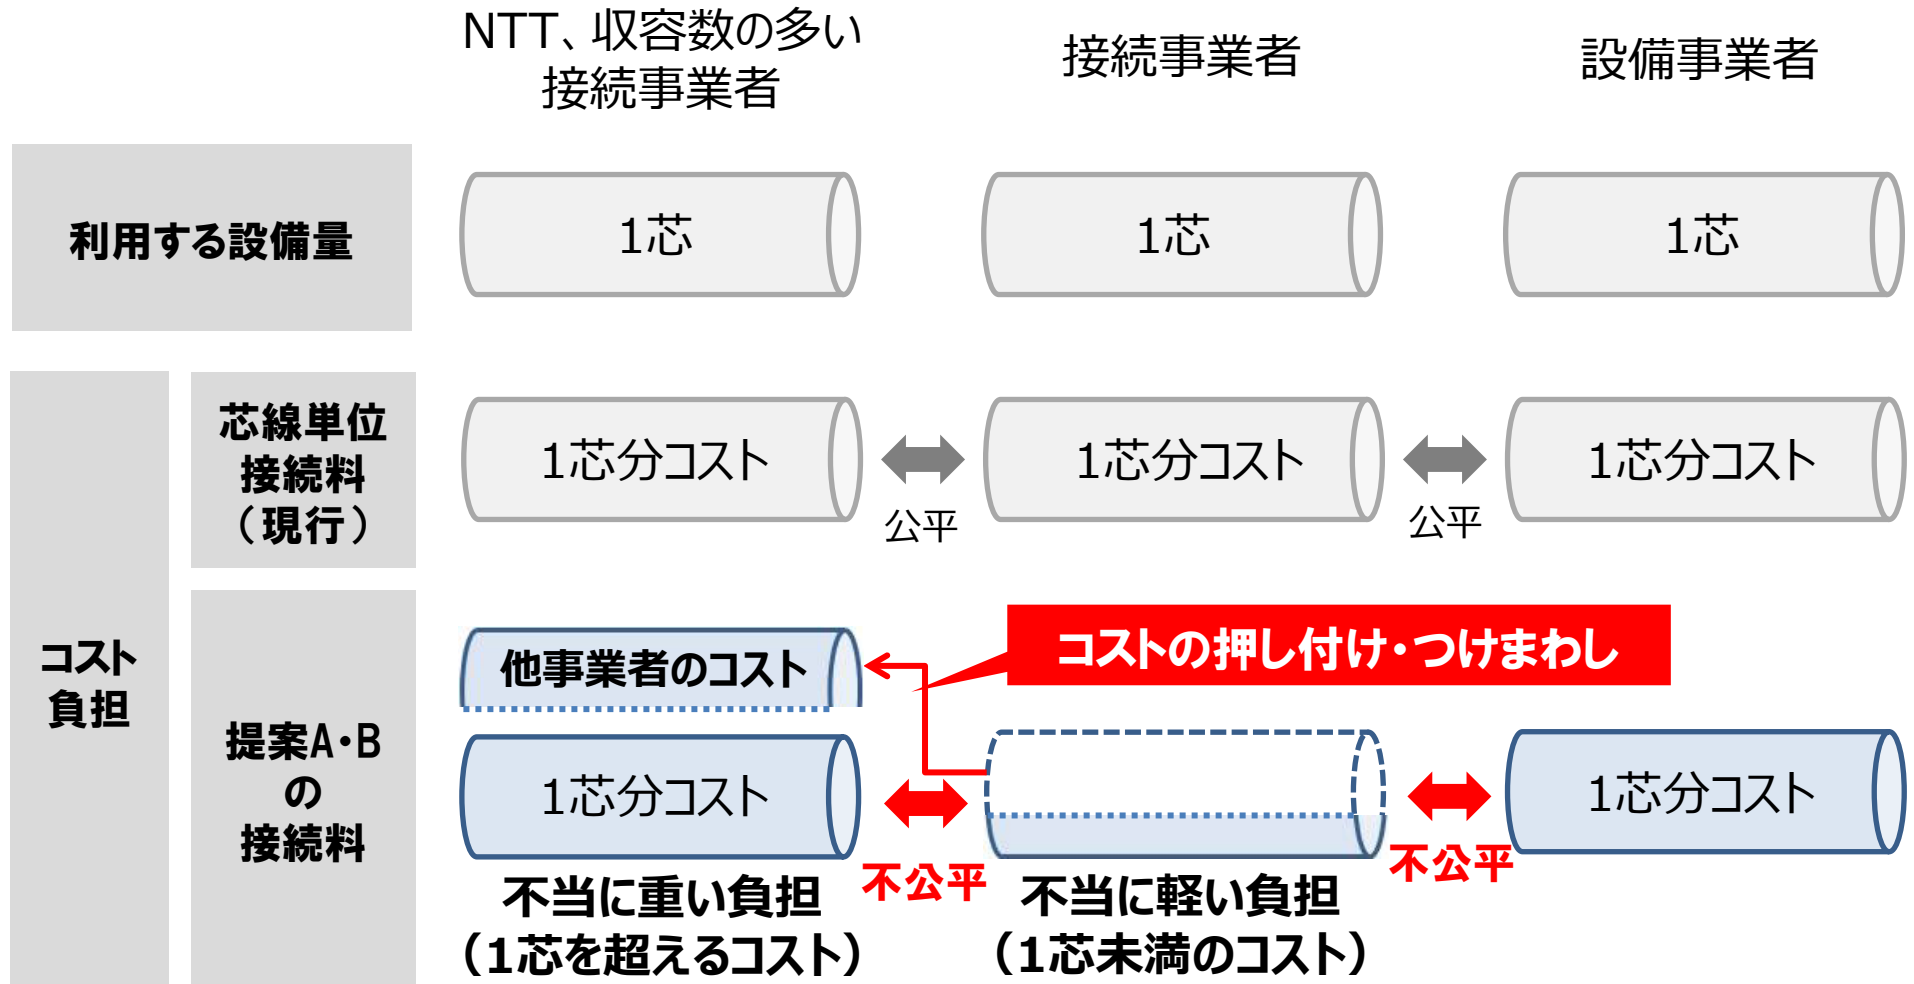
NTT、収容数の多い接続事業者

接続事業者

設備事業者

利用する設備量

1芯

1芯

1芯

コスト負担

芯線単位接続料（現行）

1芯分コスト

公平

1芯分コスト

公平

1芯分コスト

提案A・Bの接続料

他事業者のコスト

コストの押し付け・つけまわし

1芯分コスト

不公平

不公平

1芯分コスト

不当に重い負担
（1芯を超えるコスト）

不当に軽い負担
（1芯未満のコスト）